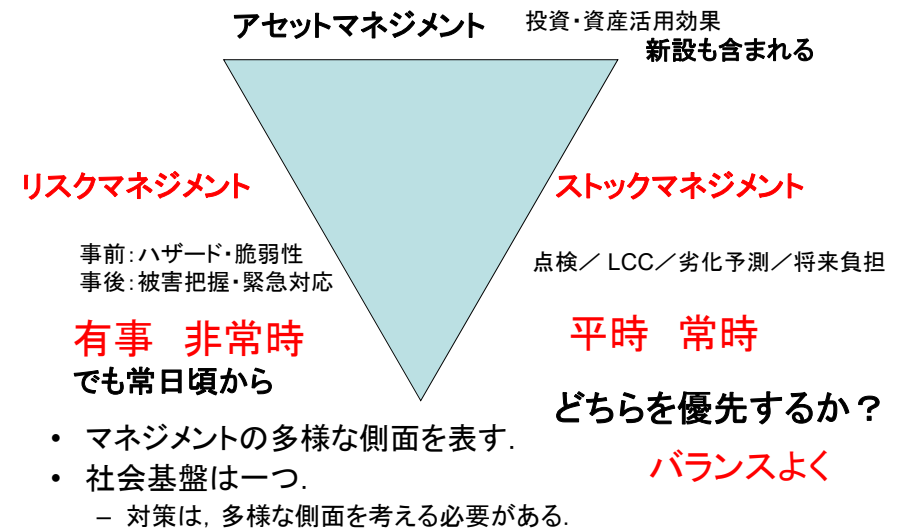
アセットマネジメント

投資・資産活用効果
新設も含まれる

リスクマネジメント

事前：ハザード・脆弱性
事後：被害把握・緊急対応

有事　非常時
でも常日頃から

ストックマネジメント

点検／ LCC／劣化予測／将来負担

平時　常時

どちらを優先するか？

バランスよく

• マネジメントの多様な側面を表す.
• 社会基盤は一つ.
– 対策は，多様な側面を考える必要がある.